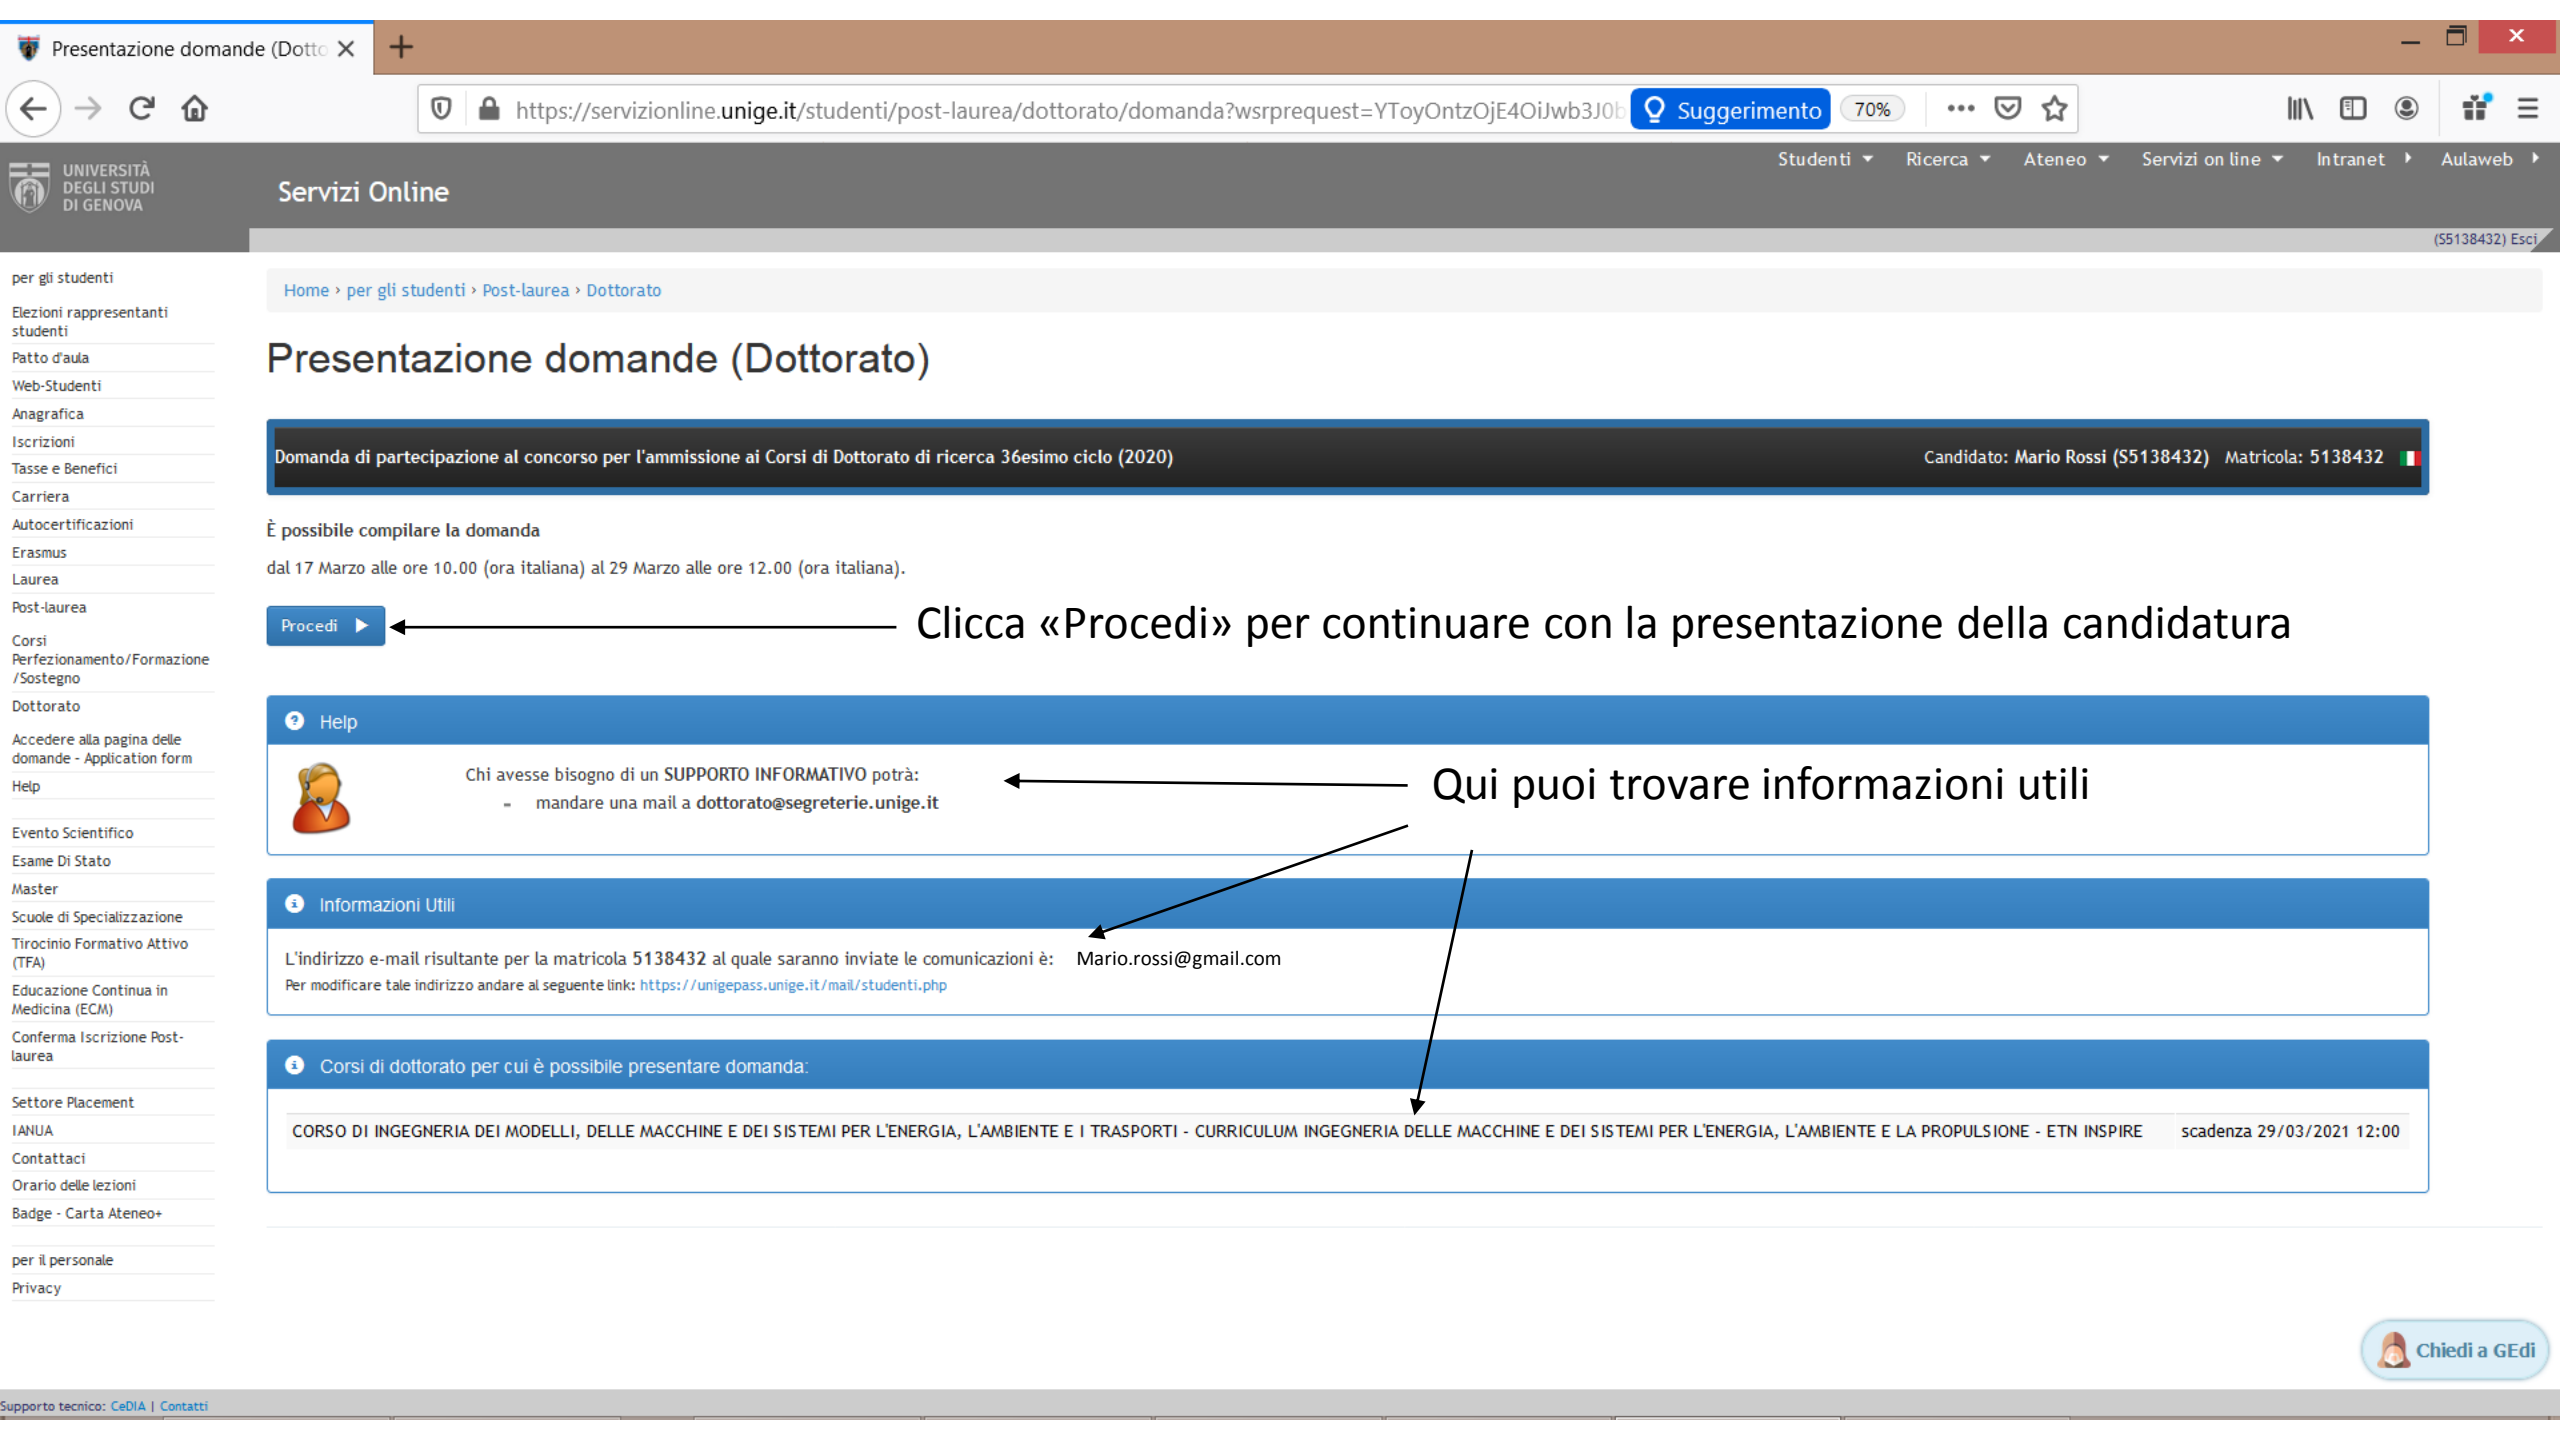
Presentazione domande (Dotto

https://servizionline.unige.it/studenti/post-laurea/dottorato/domanda?wsrprequest=YToyOntzOjE4OiJwb3J0b

Suggerimento

70%

UNIVERSITÀ DEGLI STUDI DI GENOVA

Servizi Online

Studenti Ricerca Ateneo Servizi on line Intranet Aulaweb

(S5138432) Esci

per gli studenti

Elezioni rappresentanti studenti

Patto d'aula

Web-Studenti

Anagrafica

Iscrizioni

Tasse e Benefici

Carriera

Autocertificazioni

Erasmus

Laurea

Post-laurea

Corsi Perfezionamento/Formazione/Sostegno

Dottorato

Accedere alla pagina delle domande - Application form

Help

Evento Scientifico

Esame Di Stato

Master

Scuole di Specializzazione

Tirocinio Formativo Attivo (TFA)

Educazione Continua in Medicina (ECM)

Conferma Iscrizione Post-laurea

Settore Placement

IANUA

Contattaci

Orario delle lezioni

Badge - Carta Ateneo+

per il personale

Privacy

Home › per gli studenti › Post-laurea › Dottorato

Presentazione domande (Dottorato)

Domanda di partecipazione al concorso per l'ammissione ai Corsi di Dottorato di ricerca 36esimo ciclo (2020)

Candidato: Mario Rossi (S5138432) Matricola: 5138432

È possibile compilare la domanda

dal 17 Marzo alle ore 10.00 (ora italiana) al 29 Marzo alle ore 12.00 (ora italiana).

Procedi

Clicca «Procedi» per continuare con la presentazione della candidatura

Help

Chi avesse bisogno di un SUPPORTO INFORMATIVO potrà:
- mandare una mail a dottorato@segreterie.unige.it

Qui puoi trovare informazioni utili

Informazioni Utili

L'indirizzo e-mail risultante per la matricola 5138432 al quale saranno inviate le comunicazioni è: Mario.rossi@gmail.com

Per modificare tale indirizzo andare al seguente link: https://unigepass.unige.it/mail/studenti.php

Corsi di dottorato per cui è possibile presentare domanda:

| CORSO DI INGEGNERIA DEI MODELLI, DELLE MACCHINE E DEI SISTEMI PER L'ENERGIA, L'AMBIENTE E I TRASPORTI - CURRICULUM INGEGNERIA DELLE MACCHINE E DEI SISTEMI PER L'ENERGIA, L'AMBIENTE E LA PROPULSIONE - ETN INSPIRE | scadenza 29/03/2021 12:00 |
|---|---|

Chiedi a GEdi

Supporto tecnico: CeDIA | Contatti